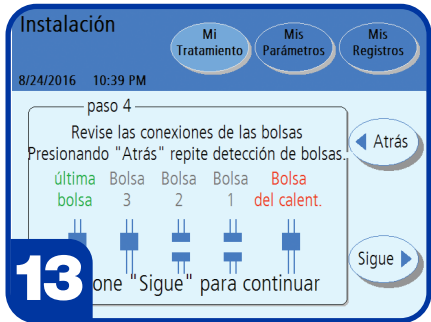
Instalación

Mi Tratamiento

Mis Parámetros

Mis Registros

8/24/2016 10:39 PM

paso 4

Revise las conexiones de las bolsas
Presionando "Atrás" repite detección de bolsas.

Atrás

| última bolsa | Bolsa 3 | Bolsa 2 | Bolsa 1 | Bolsa del calent. |
|---|---|---|---|---|

13

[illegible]one "Sigue" para continuar

Sigue